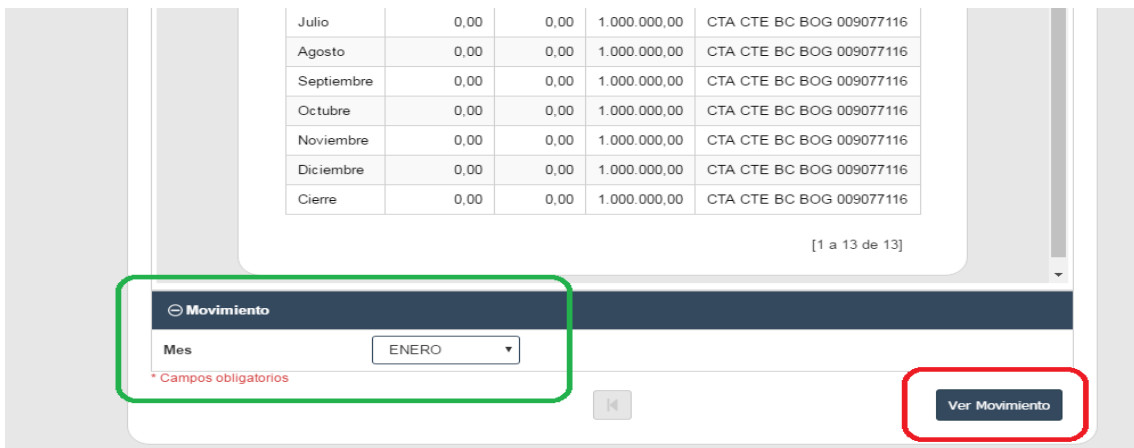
| | | | | |
|---|---|---|---|---|
| Julio | 0,00 | 0,00 | 1.000.000,00 | CTA CTE BC BOG 009077116 |
| Agosto | 0,00 | 0,00 | 1.000.000,00 | CTA CTE BC BOG 009077116 |
| Septiembre | 0,00 | 0,00 | 1.000.000,00 | CTA CTE BC BOG 009077116 |
| Octubre | 0,00 | 0,00 | 1.000.000,00 | CTA CTE BC BOG 009077116 |
| Noviembre | 0,00 | 0,00 | 1.000.000,00 | CTA CTE BC BOG 009077116 |
| Diciembre | 0,00 | 0,00 | 1.000.000,00 | CTA CTE BC BOG 009077116 |
| Cierre | 0,00 | 0,00 | 1.000.000,00 | CTA CTE BC BOG 009077116 |

[1 a 13 de 13]

⊖ Movimiento

Mes ENERO

* Campos obligatorios

Ver Movimiento